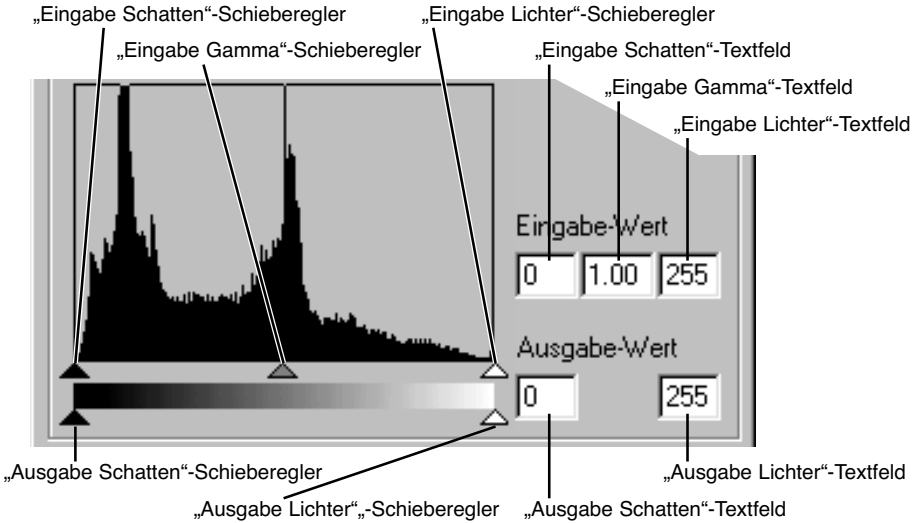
„Eingabe Schatten“-Schieberegler

„Eingabe Lichter“-Schieberegler

„Eingabe Gamma“-Schieberegler

„Eingabe Schatten“-Textfeld

„Eingabe Gamma“-Textfeld

„Eingabe Lichter“-Textfeld

Eingabe-Wert

0

1.00

255

Ausgabe-Wert

0

255

„Ausgabe Schatten“-Schieberegler

„Ausgabe Lichter“-Textfeld

„Ausgabe Lichter“„-Schieberegler

„Ausgabe Schatten“-Textfeld